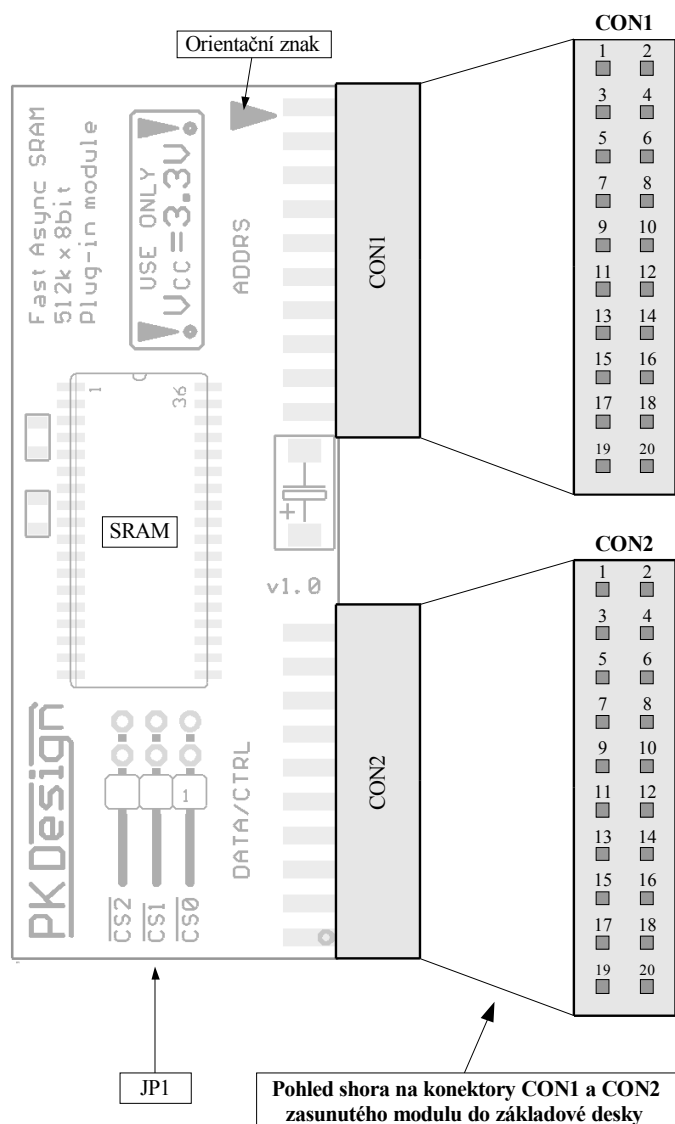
Orientační znak

CON1

1 2
3 4
5 6
7 8
9 10
11 12
13 14
15 16
17 18
19 20

Fast Async SRAM
512k x 8bit
Plug-in module

USE ONLY
Vcc=3.3V

ADDRS

CON1

1
36

SRAM

v1.0

CON2

1 2
3 4
5 6
7 8
9 10
11 12
13 14
15 16
17 18
19 20

PK Design

1

DATA/CTRL

CON2

$\overline{CS2}$ $\overline{CS1}$ $\overline{CS0}$

JP1

Pohled shora na konektory CON1 a CON2 zasunutého modulu do základové desky